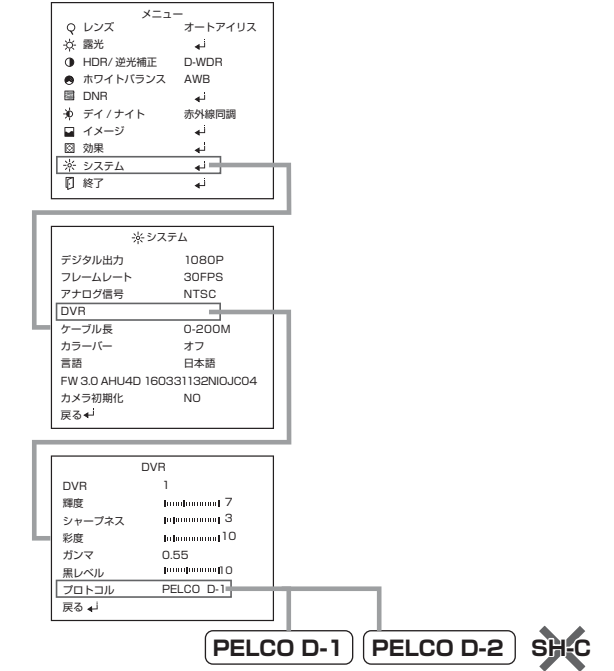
メニュー

| | |
|---|---|
| レンズ | オートアイリス |
| 露光 | ↵ |
| HDR/ 逆光補正 | D-WDR |
| ホワイトバランス | AWB |
| DNR | ↵ |
| デイ / ナイト | 赤外線同調 |
| イメージ | ↵ |
| 効果 | ↵ |
| システム | ↵ |
| 終了 | ↵ |

システム

| | |
|---|---|
| デジタル出力 | 1080P |
| フレームレート | 30FPS |
| アナログ信号 | NTSC |
| DVR | |
| ケーブル長 | 0-200M |
| カラーバー | オフ |
| 言語 | 日本語 |

FW 3.0 AHU4D 160331132NIOJC04

| | |
|---|---|
| カメラ初期化 | NO |

戻る ↵

DVR

| | |
|---|---|
| DVR | 1 |
| 輝度 | 7 |
| シャープネス | 3 |
| 彩度 | 10 |
| ガンマ | 0.55 |
| 黒レベル | 0 |
| プロトコル | PELCO D-1 |

戻る ↵

PELCO D-1 PELCO D-2 SH-C